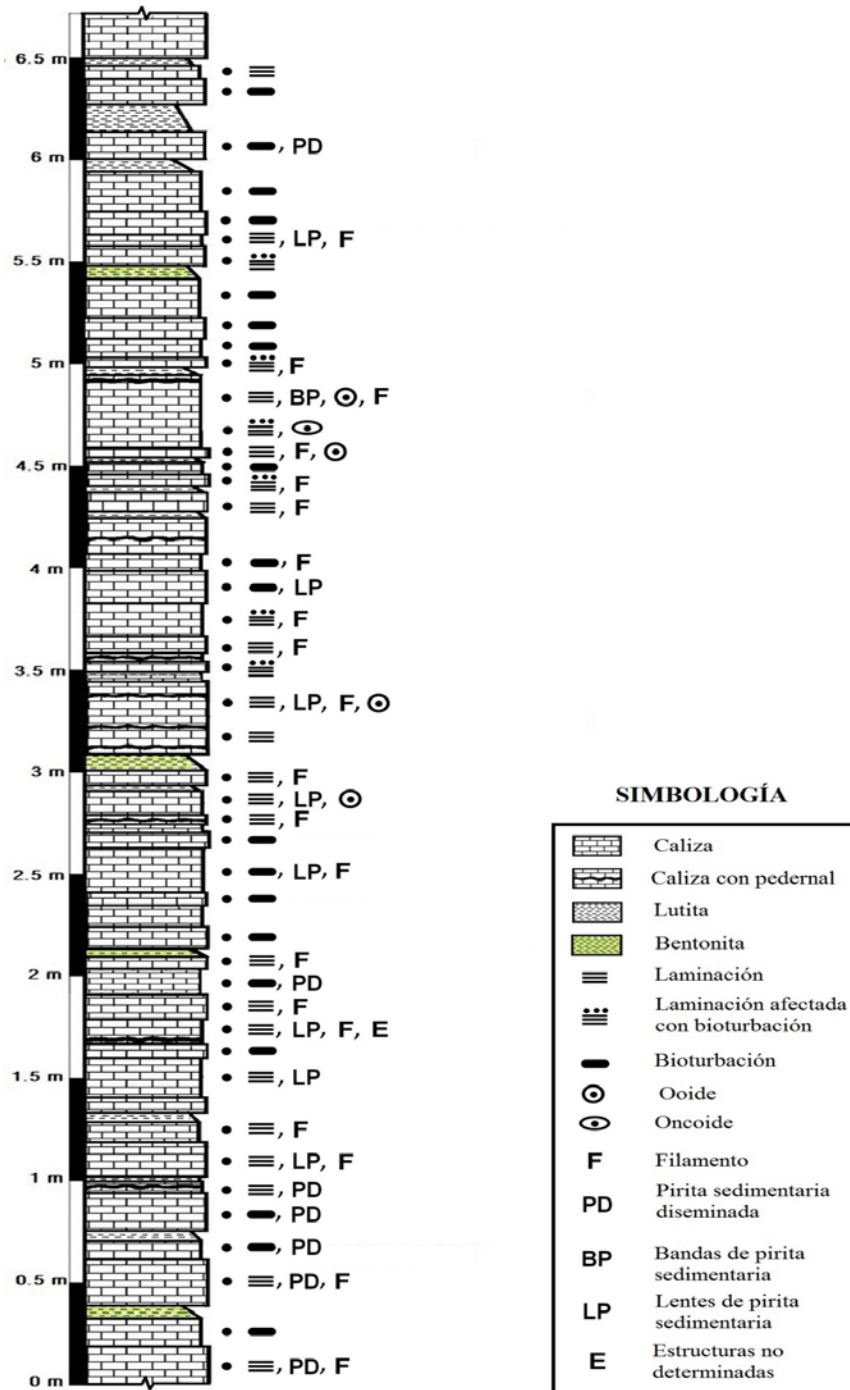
6.5 m
• ≡
• ▬
• ▬, PD
6 m
• ▬
• ▬
• ≡, LP, F
5.5 m
• ≡
• ▬
• ▬
• ▬
5 m
• ≡, F
• ≡, BP, ⊙, F
• ≡, ⊙
• ≡, F, ⊙
4.5 m
• ▬
• ≡, F
• ≡, F
• ▬, F
4 m
• ▬, LP
• ≡, F
• ≡, F
3.5 m
• ≡
• ≡, LP, F, ⊙
• ≡
3 m
• ≡, F
• ≡, LP, ⊙
• ≡, F
• ▬
2.5 m
• ▬, LP, F
• ▬
• ▬
• ≡, F
2 m
• ▬, PD
• ≡, F
• ≡, LP, F, E
• ▬
1.5 m
• ≡, LP
• ≡, F
1 m
• ≡, LP, F
• ≡, PD
• ▬, PD
• ▬, PD
0.5 m
• ≡, PD, F
• ▬
• ≡, PD, F
0 m

SIMBOLOGÍA

Caliza
Caliza con pedernal
Lutita
Bentonita
≡ Laminación
≡ Laminación afectada con bioturbación
▬ Bioturbación
⊙ Ooide
⊙ Oncoide
F Filamento
PD Pirita sedimentaria diseminada
BP Bandas de pirita sedimentaria
LP Lentes de pirita sedimentaria
E Estructuras no determinadas